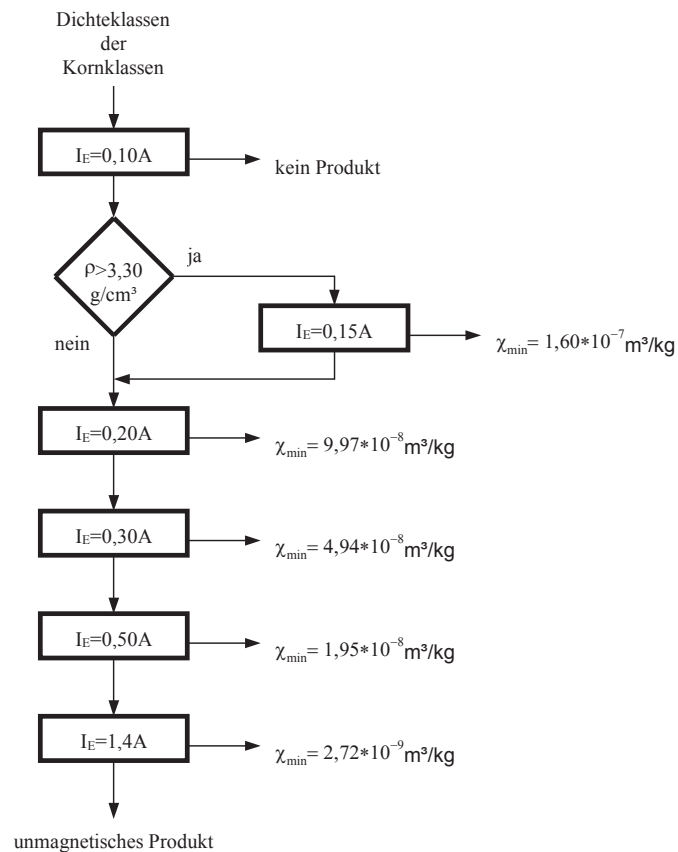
Dichteklassen der Kornklassen

$I_E$=0,10A

kein Produkt

ρ>3,30 g/cm³

ja

nein

$I_E$=0,15A

$\chi_{min}$= $1,60*10^{-7}$m³/kg

$I_E$=0,20A

$\chi_{min}$= $9,97*10^{-8}$m³/kg

$I_E$=0,30A

$\chi_{min}$= $4,94*10^{-8}$m³/kg

$I_E$=0,50A

$\chi_{min}$= $1,95*10^{-8}$m³/kg

$I_E$=1,4A

$\chi_{min}$= $2,72*10^{-9}$m³/kg

unmagnetisches Produkt